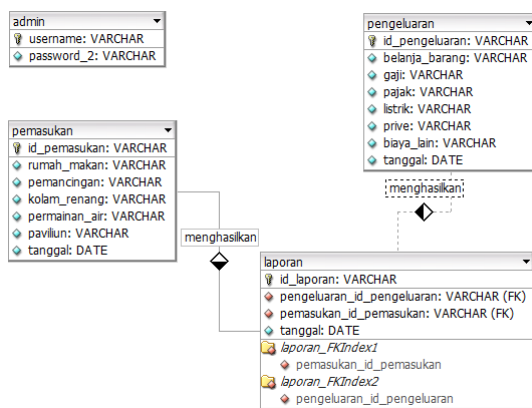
admin
username: VARCHAR
password_2: VARCHAR

pengeluaran
id_pengeluaran: VARCHAR
belanja_barang: VARCHAR
gaji: VARCHAR
pajak: VARCHAR
listrik: VARCHAR
prive: VARCHAR
biaya_lain: VARCHAR
tanggal: DATE

pemasukan
id_pemasukan: VARCHAR
rumah_makan: VARCHAR
pemancingan: VARCHAR
kolam_renang: VARCHAR
permainan_air: VARCHAR
paviliun: VARCHAR
tanggal: DATE

menghasilkan

menghasilkan

laporan
id_laporan: VARCHAR
pengeluaran_id_pengeluaran: VARCHAR (FK)
pemasukan_id_pemasukan: VARCHAR (FK)
tanggal: DATE
laporan_FKIndex1
pemasukan_id_pemasukan
laporan_FKIndex2
pengeluaran_id_pengeluaran